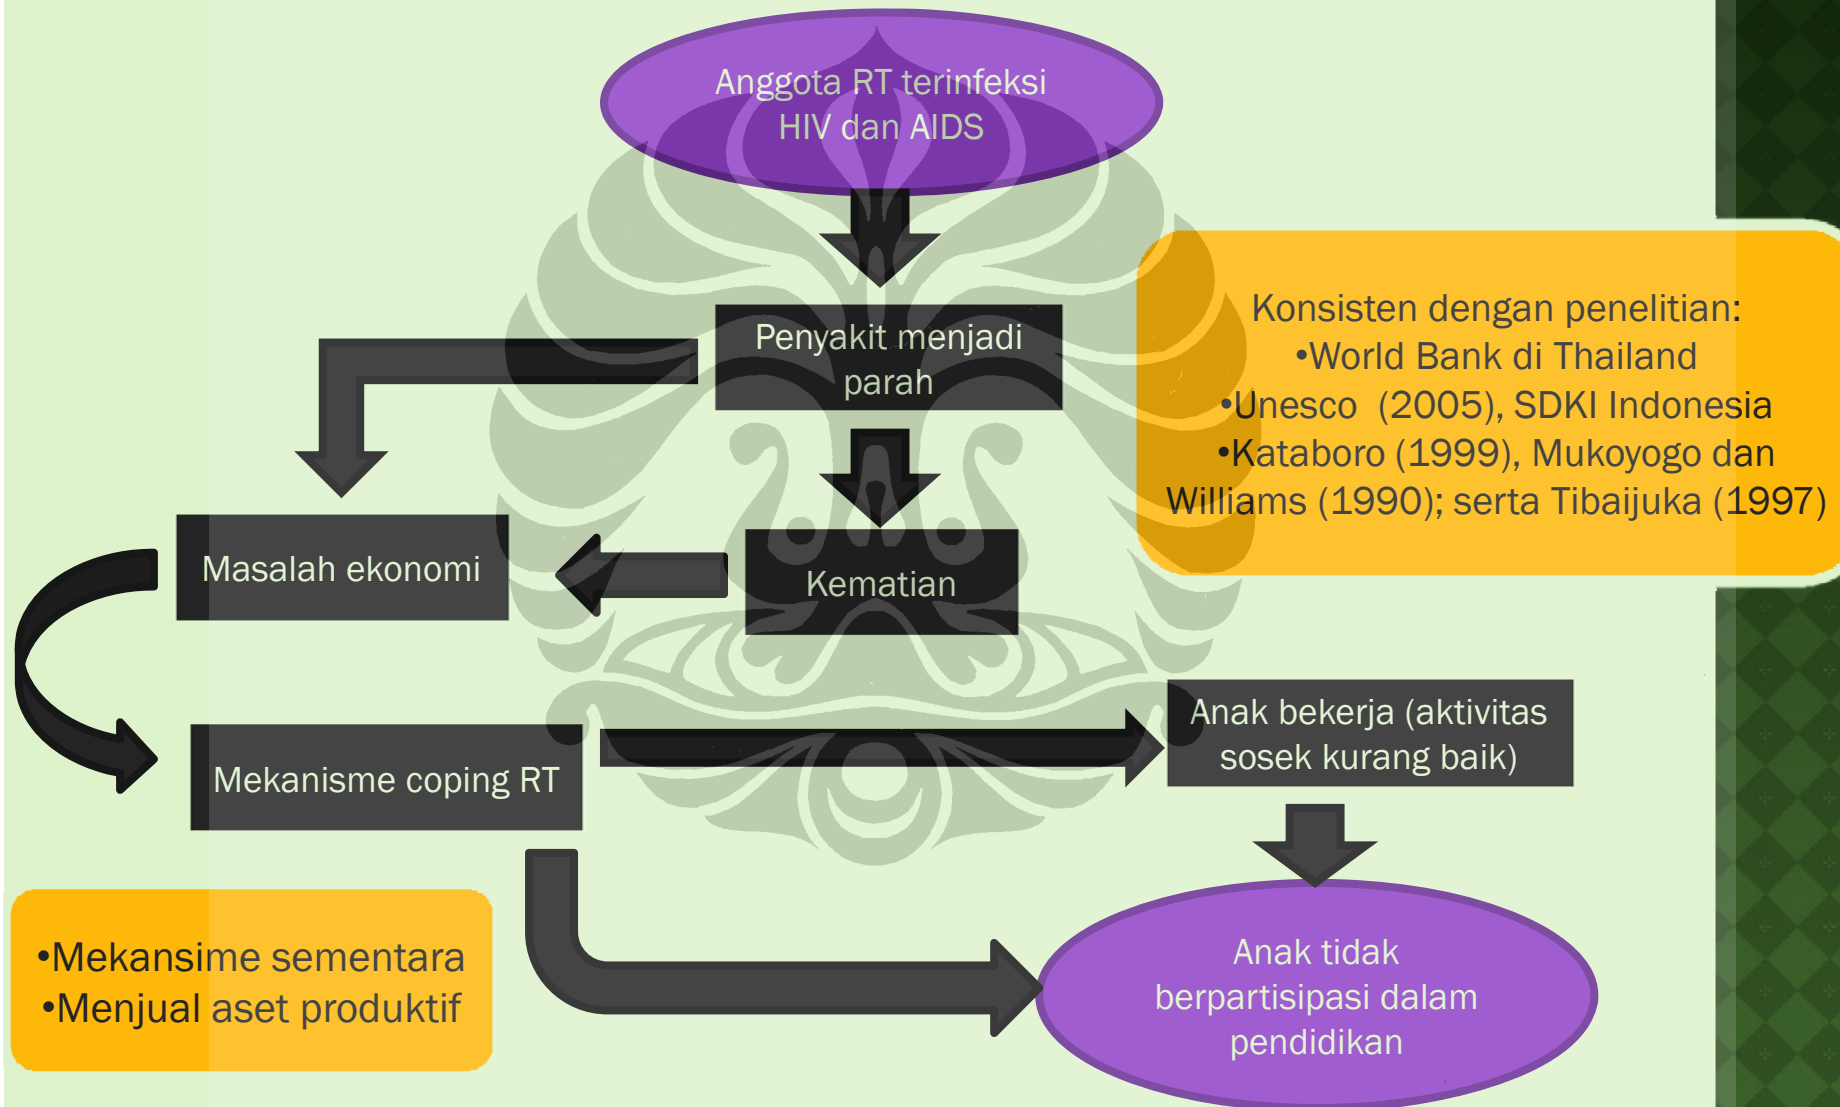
Anggota RT terinfeksi HIV dan AIDS

Penyakit menjadi parah

Konsisten dengan penelitian:
•World Bank di Thailand
•Unesco (2005), SDKI Indonesia
•Kataboro (1999), Mukoyogo dan Williams (1990); serta Tibaijuka (1997)

Masalah ekonomi

Kematian

Anak bekerja (aktivitas sosek kurang baik)

Mekanisme coping RT

•Mekansime sementara
•Menjual aset produktif

Anak tidak berpartisipasi dalam pendidikan